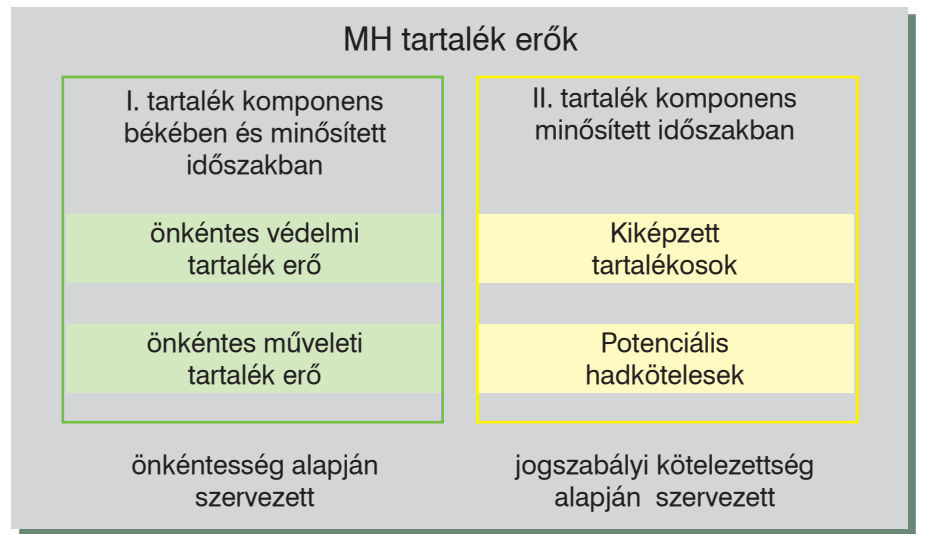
MH tartalék erők

I. tartalék komponens békében és minősített időszakban

önkéntes védelmi tartalék erő

önkéntes műveleti tartalék erő

II. tartalék komponens minősített időszakban

Kiképzett tartalékosok

Potenciális hadkötelesek

önkéntesség alapján szervezett

jogszabályi kötelezettség alapján szervezett